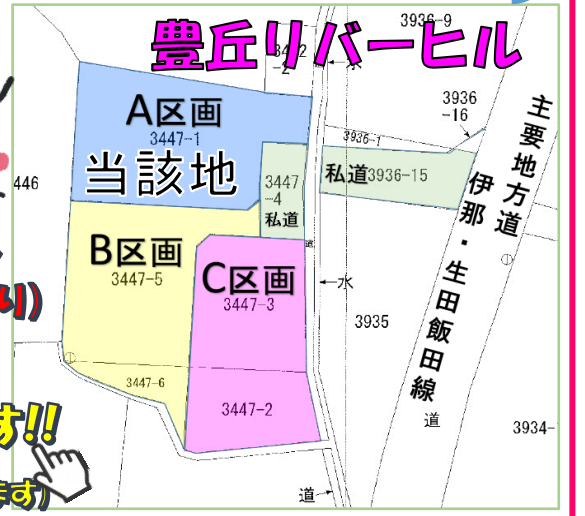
豊丘リバーヒル

3936-9
3447-2
水
3936-16
3936-1
主要地方道
伊那・生田飯田線

A区画
3447-1
当該地

446

3447-4
私道

私道 3936-15

B区画
3447-5

C区画
3447-3

水
3935

り)

3447-6

3447-2

す!!

ます)

道

3934-

道